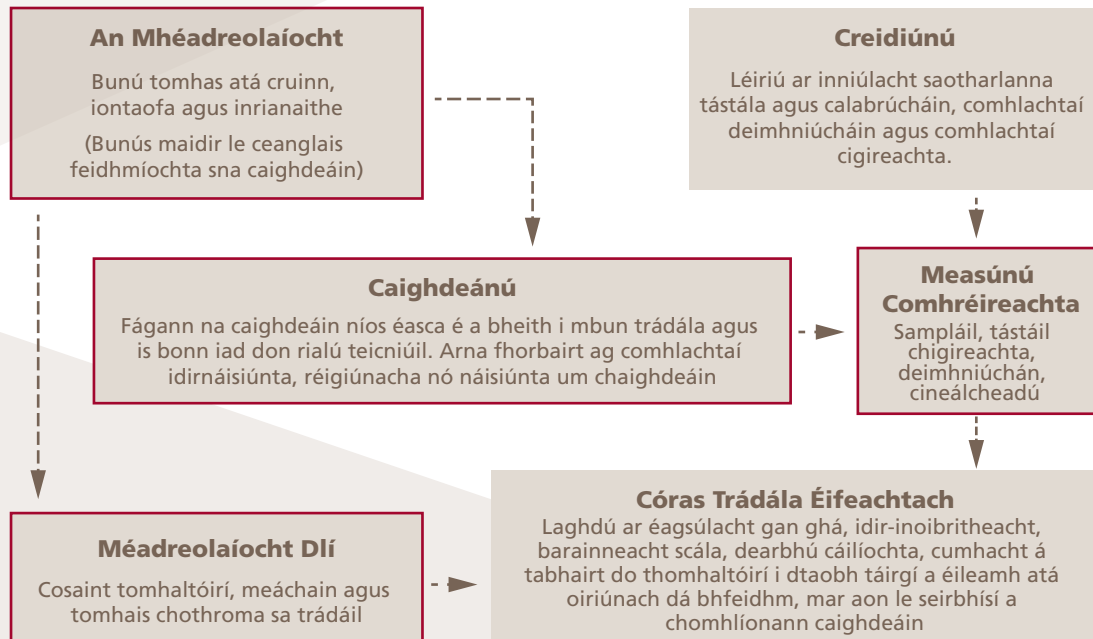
An Mhéadreolaíocht

Bunú tomhas atá cruinn, iontaofa agus inrianaithe

(Bunús maidir le ceanglais feidhmíochta sna caighdeáin)

Creidiúnú

Léiriú ar inniúlacht saotharlanna tástála agus calabrúcháin, comhlachtaí deimhniúcháin agus comhlachtaí cigireachta.

Caighdeánú

Fágann na caighdeáin níos éasca é a bheith i mbun trádála agus is bonn iad don rialú teicniúil. Arna fhorbairt ag comhlachtaí idirnáisiúnta, réigiúnacha nó náisiúnta um chaighdeáin

Measúnú Comhréireachta

Sampláil, tástáil chigireachta, deimhniúchán, cineálcheadú

Méadreolaíocht Dlí

Cosaint tomhaltóirí, meáchain agus tomhais chothroma sa trádáil

Córas Trádála Éifeachtach

Laghdú ar éagsúlacht gan ghá, idir-inoibritheacht, barainneacht scála, dearbhú cáilíochta, cumhacht á tabhairt do thomhaltóirí i dtaobh táirgí a éileamh atá oiriúnach dá bhfeidhm, mar aon le seirbhísí a chomhlíonann caighdeáin